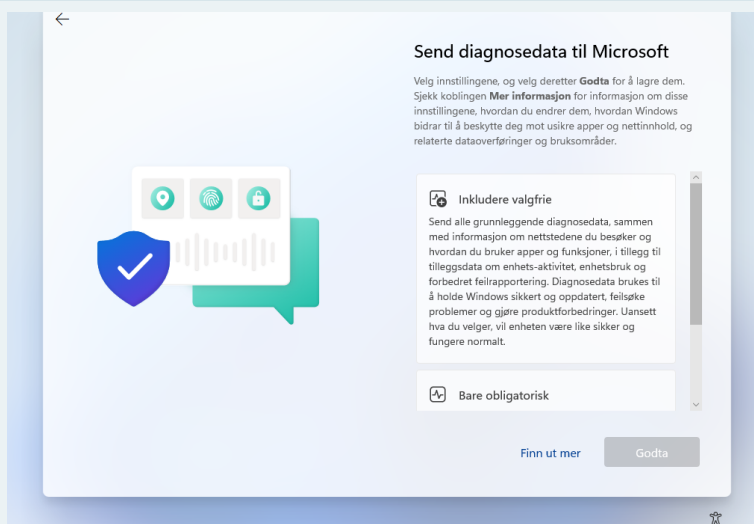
Send diagnosedata til Microsoft

Velg innstillingene, og velg deretter Godta for å lagre dem. Sjekk koblingen Mer informasjon for informasjon om disse innstillingene, hvordan du endrer dem, hvordan Windows bidrar til å beskytte deg mot usikre apper og nettinnhold, og relaterte dataoverføringer og bruksområder.

Inkludere valgfrie

Send alle grunnleggende diagnosedata, sammen med informasjon om nettstedene du besøker og hvordan du bruker apper og funksjoner, i tillegg til tilleggsdata om enhets-aktivitet, enhetsbruk og forbedret feilrapportering. Diagnosedata brukes til å holde Windows sikkert og oppdatert, feilsøke problemer og gjøre produktforbedringer. Uansett hva du velger, vil enheten være like sikker og fungere normalt.

Bare obligatorisk

Finn ut mer

Godta